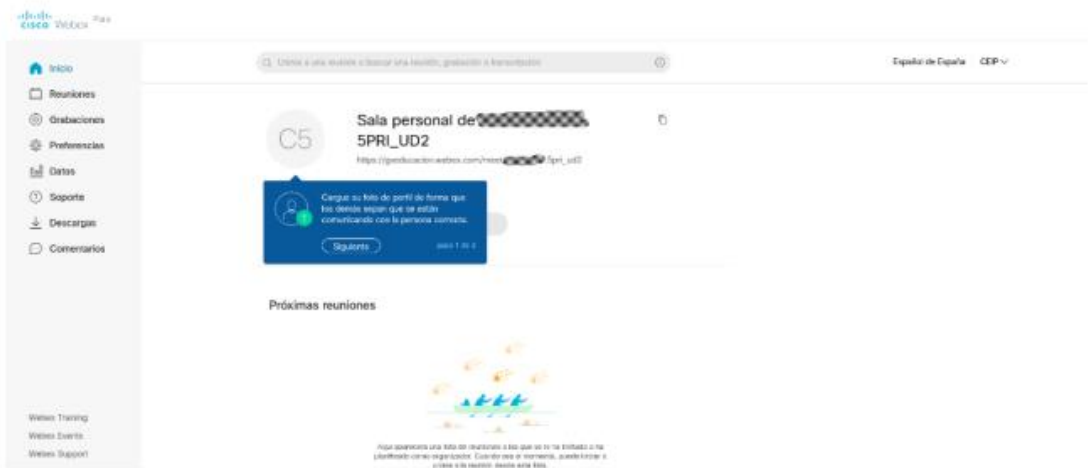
cisco Webex Para

Inicio
Reuniones
Grabaciones
Preferencias
Datos
Soporte
Descargas
Comentarios

Webex Training
Webex Events
Webex Support

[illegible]

Español de España CEIP

C5

Sala personal de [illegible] 5PRI_UD2

https://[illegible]educacion.webex.com/meet/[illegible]5pri_ud2

Cargue su foto de perfil de forma que los demás sepan que se están comunicando con la persona correcta.

Siguiente

paso 1 de 3

Próximas reuniones

Aquí aparecerá una lista de reuniones a las que se le ha invitado o ha planificado como organizador. Cuando sea el momento, puede iniciar o unirse a la reunión desde esta lista.